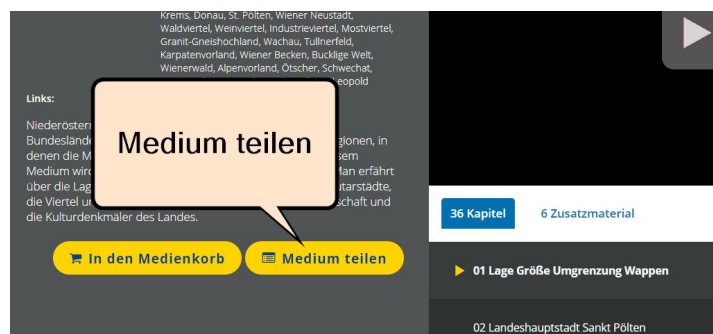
Krems, Donau, St. Pölten, Wiener Neustadt, Waldviertel, Weinviertel, Industrieviertel, Mostviertel, Granit-Gneishochland, Wachau, Tullnerfeld, Karpatenvorland, Wiener Becken, Bucklige Welt, Wienerwald, Alpenvorland, Ötscher, Schwechat, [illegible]eopold

Links:

Niederöster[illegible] Bundeslände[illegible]gionen, in denen die M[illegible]sem Medium wir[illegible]an erfährt über die Lag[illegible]tarstädte, die Viertel u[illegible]schaft und die Kulturdenkmäler des Landes.

Medium teilen

In den Medienkorb

Medium teilen

36 Kapitel

6 Zusatzmaterial

01 Lage Größe Umgrenzung Wappen

02 Landeshauptstadt Sankt Pölten